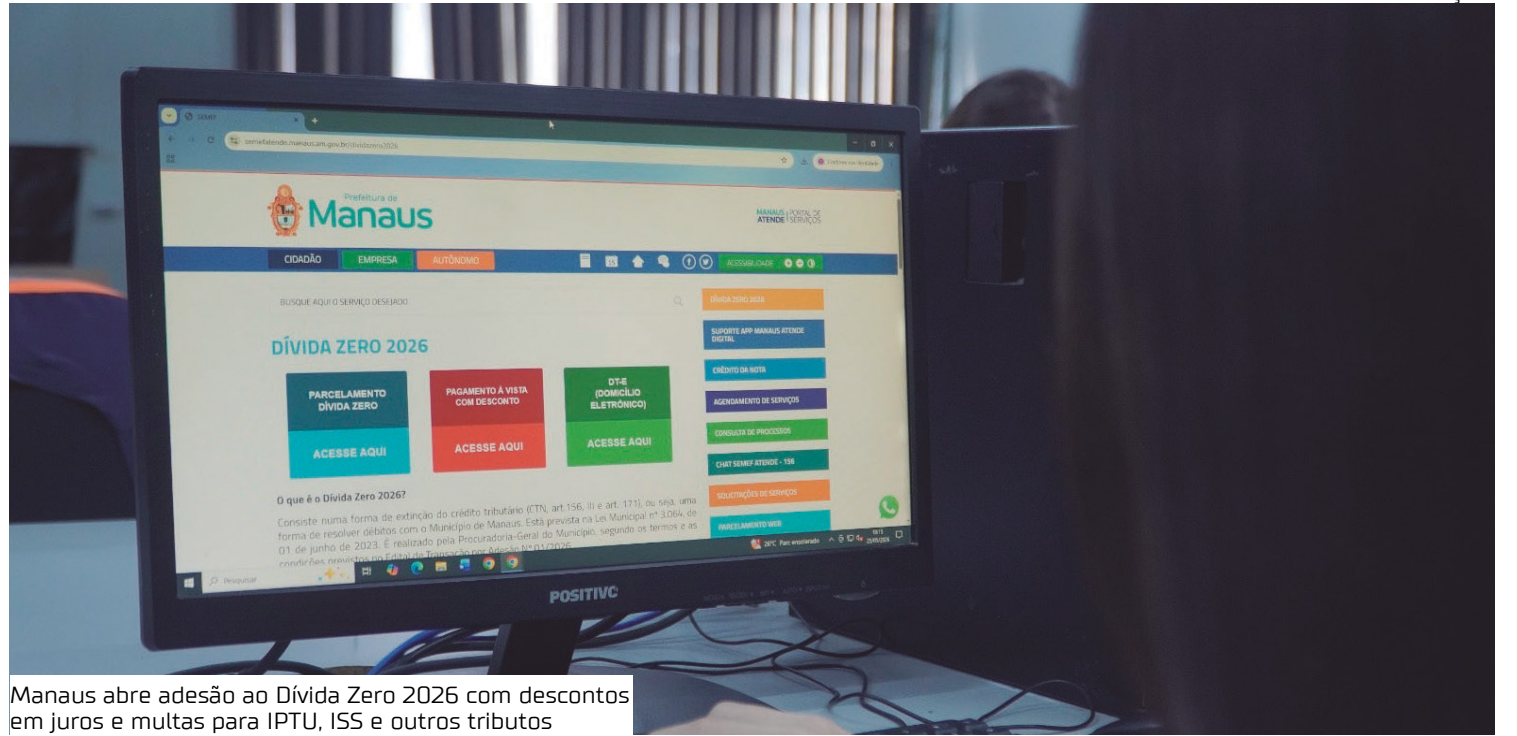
SEMEF

semefatende.manaus.am.gov.br/dividazero2026

Prefeitura de Manaus

MANAUS ATENDE | PORTAL DE SERVIÇOS

CIDADÃO EMPRESA AUTÔNOMO

ACESSIBILIDADE

BUSQUE AQUI O SERVIÇO DESEJADO

DÍVIDA ZERO 2026

PARCELAMENTO DÍVIDA ZERO

ACESSE AQUI

PAGAMENTO À VISTA COM DESCONTO

ACESSE AQUI

DT-E (DOMICÍLIO ELETRÔNICO)

ACESSE AQUI

DÍVIDA ZERO 2026

SUPORTE APP MANAUS ATENDE DIGITAL

CRÉDITO DA NOTA

AGENDAMENTO DE SERVIÇOS

CONSULTA DE PROCESSOS

CHAT SEMEF ATENDE - 156

SOLICITAÇÕES DE SERVIÇOS

PARCELAMENTO WEB

O que é o Dívida Zero 2026?

Consiste numa forma de extinção do crédito tributário (CTN, art.156, III e art. 171), ou seja, uma forma de resolver débitos com o Município de Manaus. Está prevista na Lei Municipal nº 3.064, de 01 de junho de 2023. É realizado pela Procuradoria-Geral do Município, segundo os termos e as condições previstos no Edital de Transação por Adesão Nº 01/2026

Pesquisar

POSITIVO

Manaus abre adesão ao Dívida Zero 2026 com descontos em juros e multas para IPTU, ISS e outros tributos